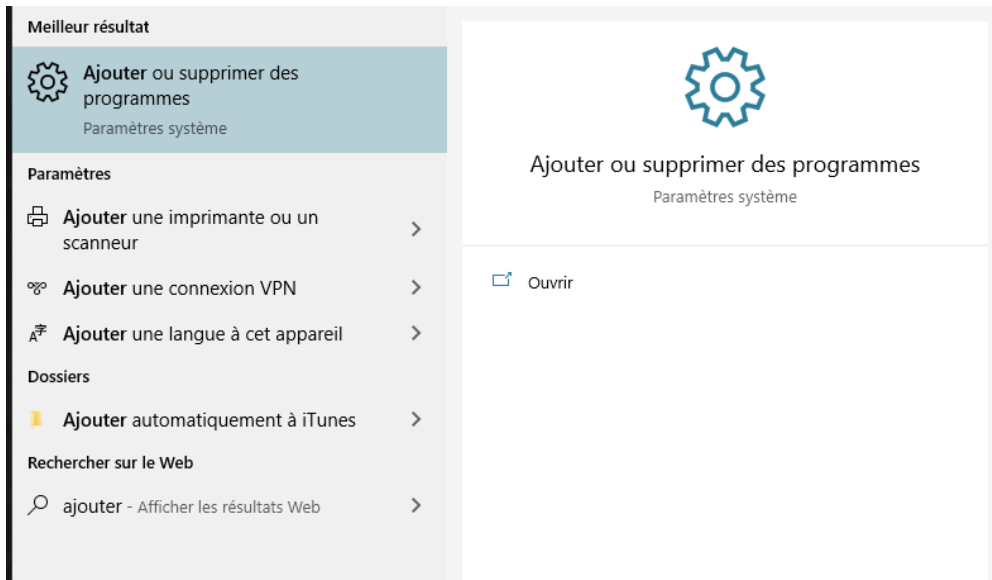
Meilleur résultat

Ajouter ou supprimer des programmes
Paramètres système

Paramètres

Ajouter une imprimante ou un scanneur

Ajouter une connexion VPN

Ajouter une langue à cet appareil

Dossiers

Ajouter automatiquement à iTunes

Rechercher sur le Web

ajouter - Afficher les résultats Web

Ajouter ou supprimer des programmes
Paramètres système

Ouvrir